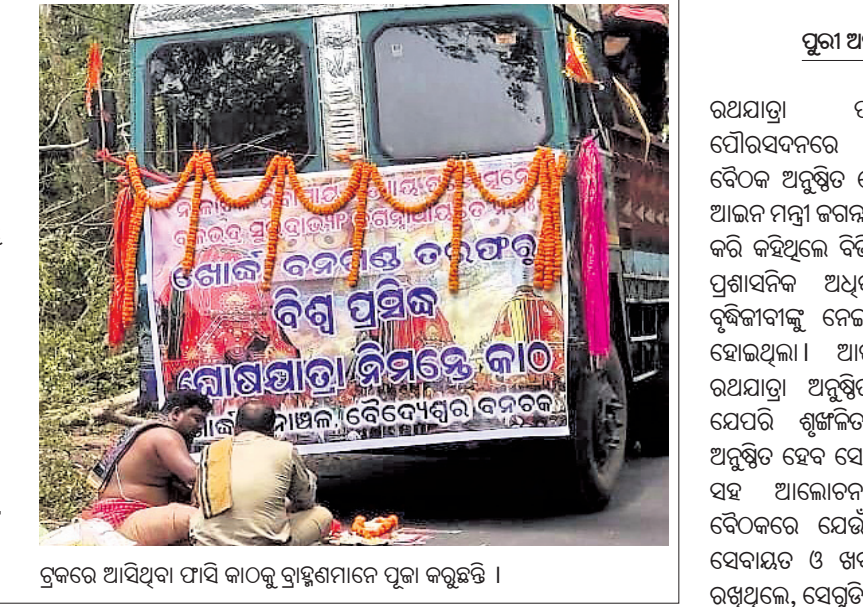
ଖୋର୍ଦ୍ଧା ବନଖଣ୍ଡ ତରଫରୁ
ବିଶ୍ୱ ପ୍ରସିଦ୍ଧ
ଶ୍ରୀରଥଯାତ୍ରା ନିମନ୍ତେ କାଠ
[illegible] ବୈଦ୍ୟେଶ୍ୱର ବନଚକ

ଟ୍ରକରେ ଆସିଥିବା ଫାସି କାଠକୁ ବ୍ରାହ୍ମଣମାନେ ପୂଜା କରୁଛନ୍ତି ।

ପୁରୀ ଅ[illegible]

ରଥଯାତ୍ରା ପ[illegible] ପୌରସଦନରେ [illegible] ବୈଠକ ଅନୁଷ୍ଠିତ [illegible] ଆଇନ ମନ୍ତ୍ରୀ ଜଗନ୍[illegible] କରି କହିଥିଲେ ବିଭି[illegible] ପ୍ରଶାସନିକ ଅଧି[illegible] ବୁଦ୍ଧିଜୀବୀଙ୍କୁ ନେଇ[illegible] ହୋଇଥିଲା । ଆ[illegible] ରଥଯାତ୍ରା ଅନୁଷ୍ଠି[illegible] ଯେପରି ଶୃଙ୍ଖଳିତ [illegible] ଅନୁଷ୍ଠିତ ହେବ ସେ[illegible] ସହ ଆଲୋଚନ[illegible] ବୈଠକରେ ଯେଉଁ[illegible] ସେବାୟତ ଓ ଖ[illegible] ରଖିଥିଲେ, ସେଗୁଡ଼ି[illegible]